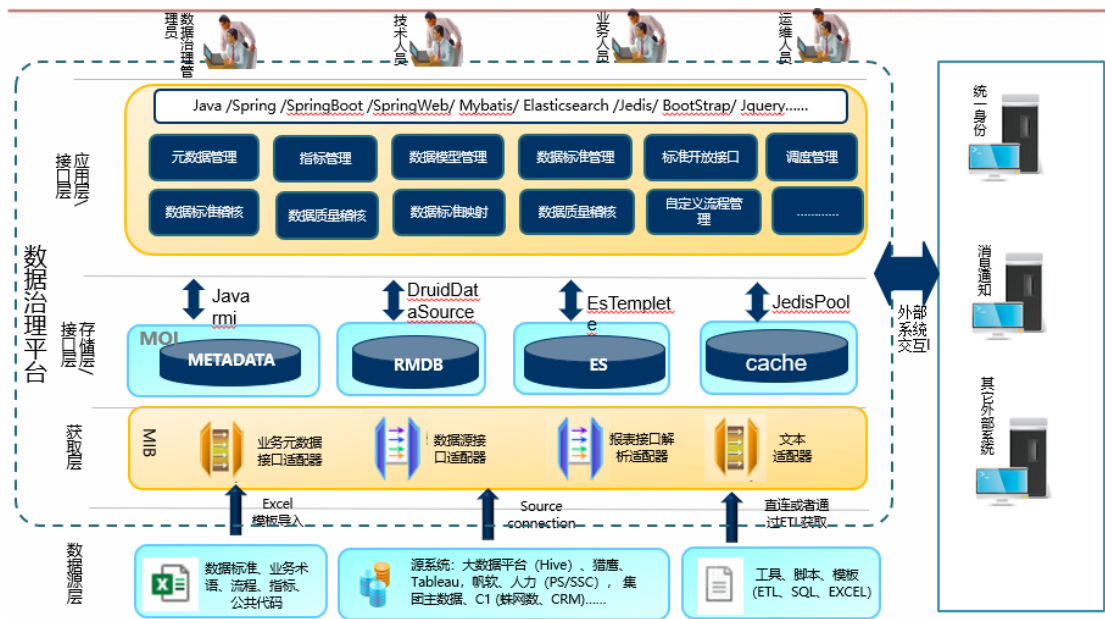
数据治理管理员

技术人员

业务人员

运维人员

数据治理平台

应用接口层

Java /Spring /SpringBoot /SpringWeb/ Mybatis/ Elasticsearch /Jedis/ BootStrap/ Jquery......

| 元数据管理 | 指标管理 | 数据模型管理 | 数据标准管理 | 标准开放接口 | 调度管理 |
|---|---|---|---|---|---|
| 数据标准稽核 | 数据质量稽核 | 数据标准映射 | 数据质量稽核 | 自定义流程管理 | ............ |

Java rmi

DruidDataSource

EsTemplete

JedisPool

存储接口层

MOI

METADATA

RMDB

ES

cache

获取层

MIB

业务元数据接口适配器

数据源接口适配器

报表接口解析适配器

文本适配器

Excel 模板导入

Source connection

直连或者通过ETL获取

数据源层

数据标准、业务术语、流程、指标、公共代码

源系统：大数据平台（Hive）、猎鹰、Tableau、帆软、人力（PS/SSC），集团主数据、C1（蛛网数、CRM）......

工具、脚本、模板（ETL、SQL、EXCEL）

外部系统交互

统一身份

消息通知

其它外部系统